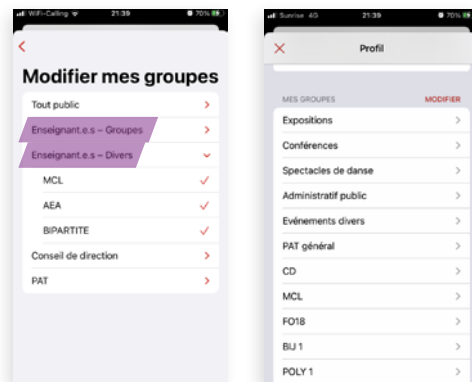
WiFi-Calling 21:39 70%

<

Modifier mes groupes

Tout public >

Enseignant.e.s – Groupes >

Enseignant.e.s – Divers ⌄

MCL ✓

AEA ✓

BIPARTITE ✓

Conseil de direction >

PAT >

Sunrise 4G 21:39 70%

× Profil

MES GROUPES MODIFIER

Expositions >

Conférences >

Spectacles de danse >

Administratif public >

Evénements divers >

PAT général >

CD >

MCL >

FO18 >

BIU 1 >

POLY 1 >